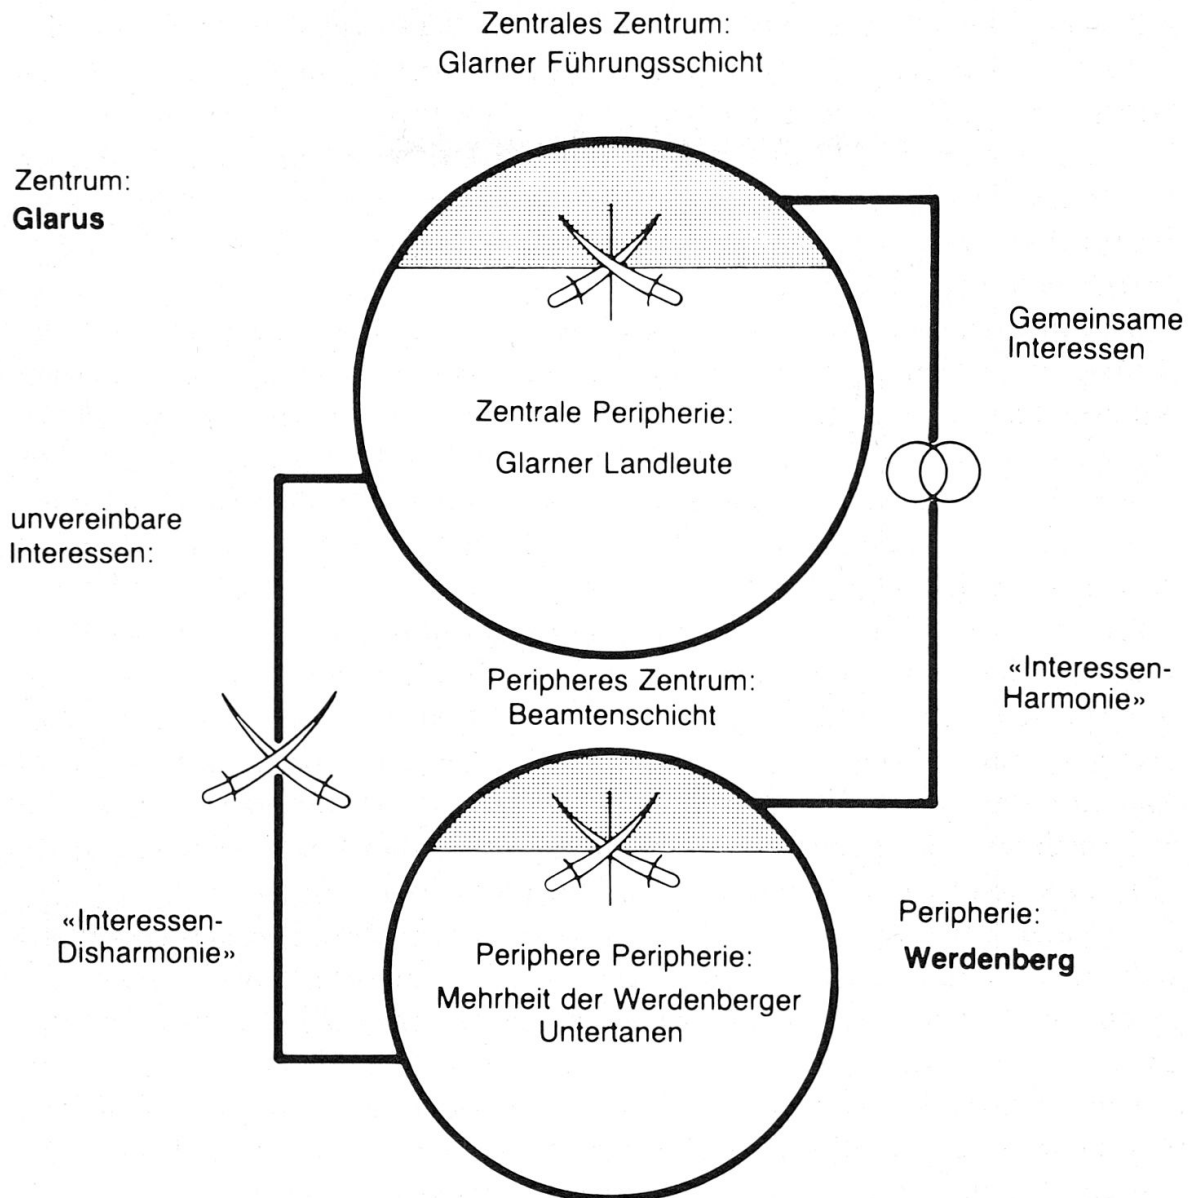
Zentrales Zentrum:
Glarner Führungsschicht

Zentrum:
**Glarus**

Gemeinsame
Interessen

Zentrale Peripherie:
Glarner Landleute

unvereinbare
Interessen:

Peripheres Zentrum:
Beamtenschicht

«Interessen-
Harmonie»

«Interessen-
Disharmonie»

Periphere Peripherie:
Mehrheit der Werdenberger
Untertanen

Peripherie:
**Werdenberg**